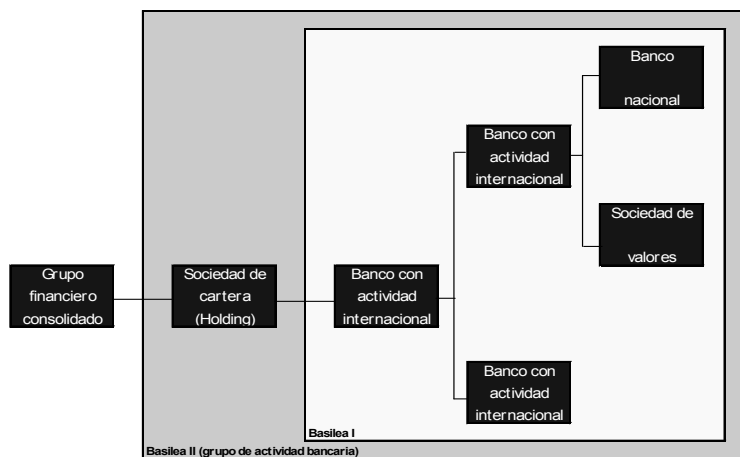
Grupo financiero consolidado

Sociedad de cartera (Holding)

Banco con actividad internacional

Banco con actividad internacional

Banco nacional

Sociedad de valores

Banco con actividad internacional

Basilea I

Basilea II (grupo de actividad bancaria)